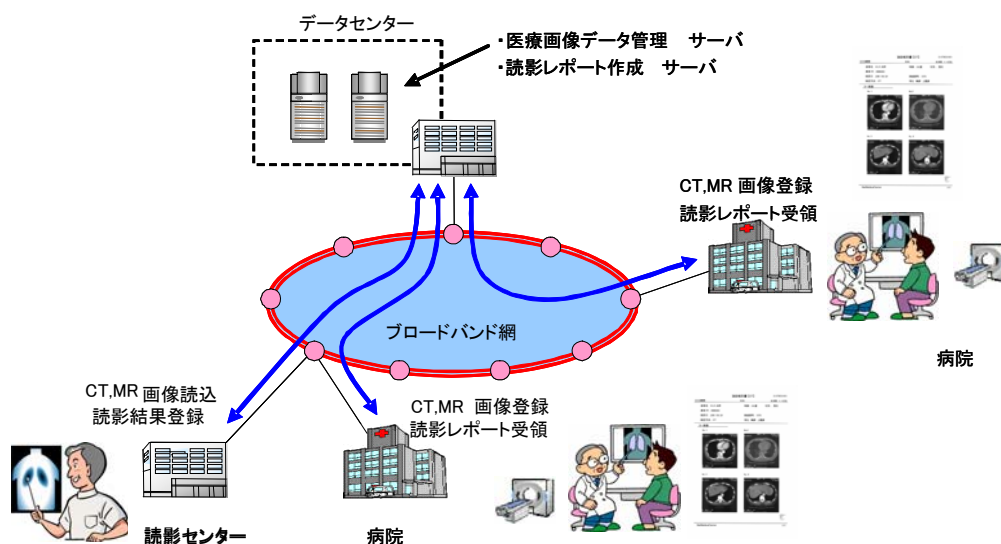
データセンター

・医療画像データ管理　サーバ
・読影レポート作成　サーバ

CT,MR 画像登録
読影レポート受領

ブロードバンド網

病院

CT,MR 画像読込
読影結果登録

CT,MR 画像登録
読影レポート受領

読影センター

病院